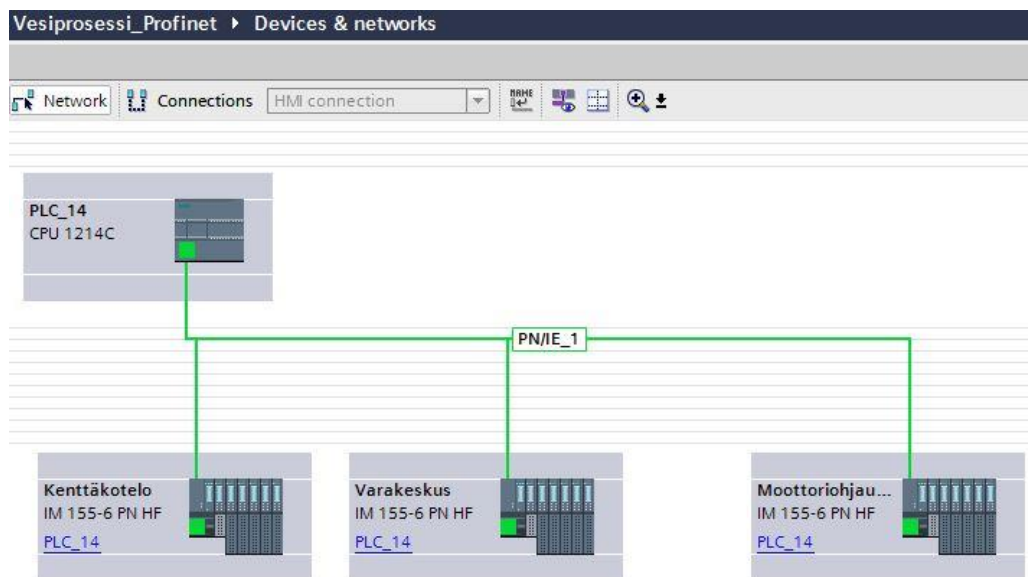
Vesiprosessi_Profinet ▸ Devices & networks

Network Connections HMI connection

PLC_14
CPU 1214C

PN/IE_1

Kenttäkotelo
IM 155-6 PN HF
PLC_14

Varakeskus
IM 155-6 PN HF
PLC_14

Moottoriohjau...
IM 155-6 PN HF
PLC_14